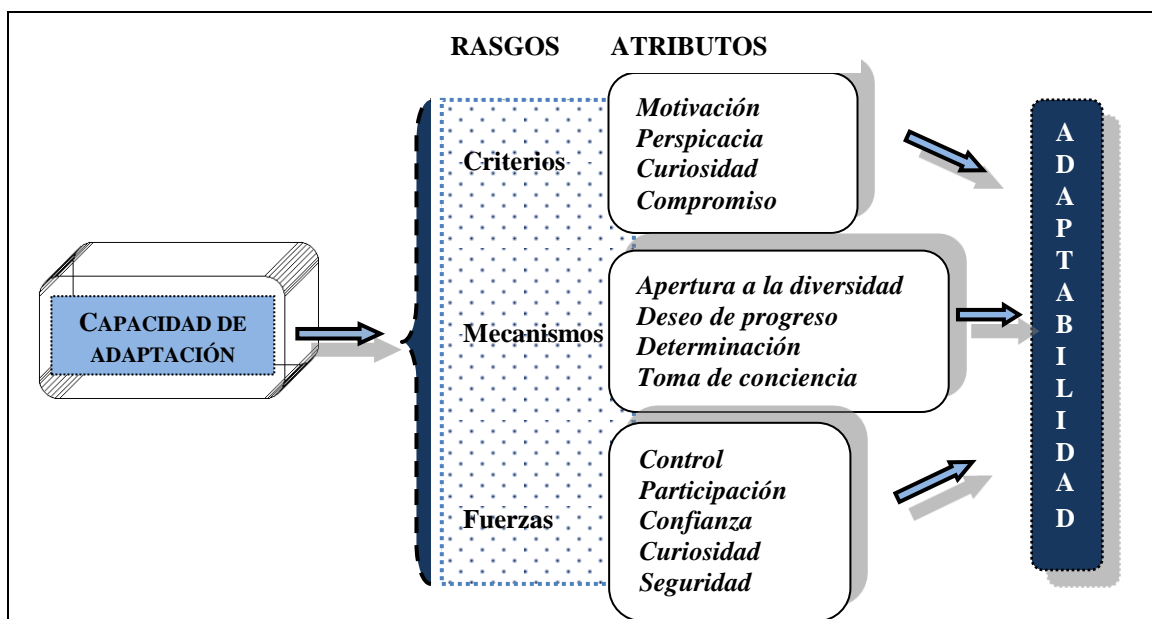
RASGOS ATRIBUTOS

CAPACIDAD DE ADAPTACIÓN

Criterios

*Motivación*
*Perspicacia*
*Curiosidad*
*Compromiso*

Mecanismos

*Apertura a la diversidad*
*Deseo de progreso*
*Determinación*
*Toma de conciencia*

Fuerzas

*Control*
*Participación*
*Confianza*
*Curiosidad*
*Seguridad*

A
D
A
P
T
A
B
I
L
I
D
A
D